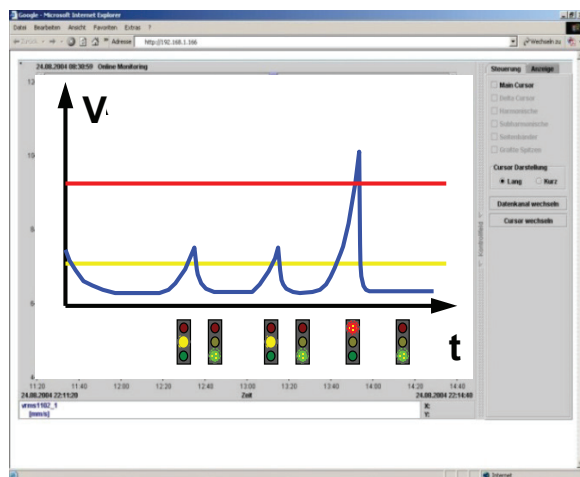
Google - Microsoft Internet Explorer

Datei Bearbeiten Ansicht Favoriten Extras ?

Zurück Adresse http://192.168.1.166 Wechseln zu

24.08.2004 08:30:59 Online Monitoring

V

t

12

10

8

6

11:20 11:40 12:00 12:20 12:40 13:00 13:20 13:40 14:00 14:20 14:40

24.08.2004 22:11:20 Zeit 24.08.2004 22:14:40

vrms/1102_1
[mm/s]

X:
Y:

Steuerung Anzeige

Main Cursor
Delta Cursor
Harmonische
Subharmonische
Seitenbänder
Größte Spitzen

Cursor Darstellung
Lang Kurz

Datenkanal wechseln

Cursor wechseln

Kontrollfeld

Internet